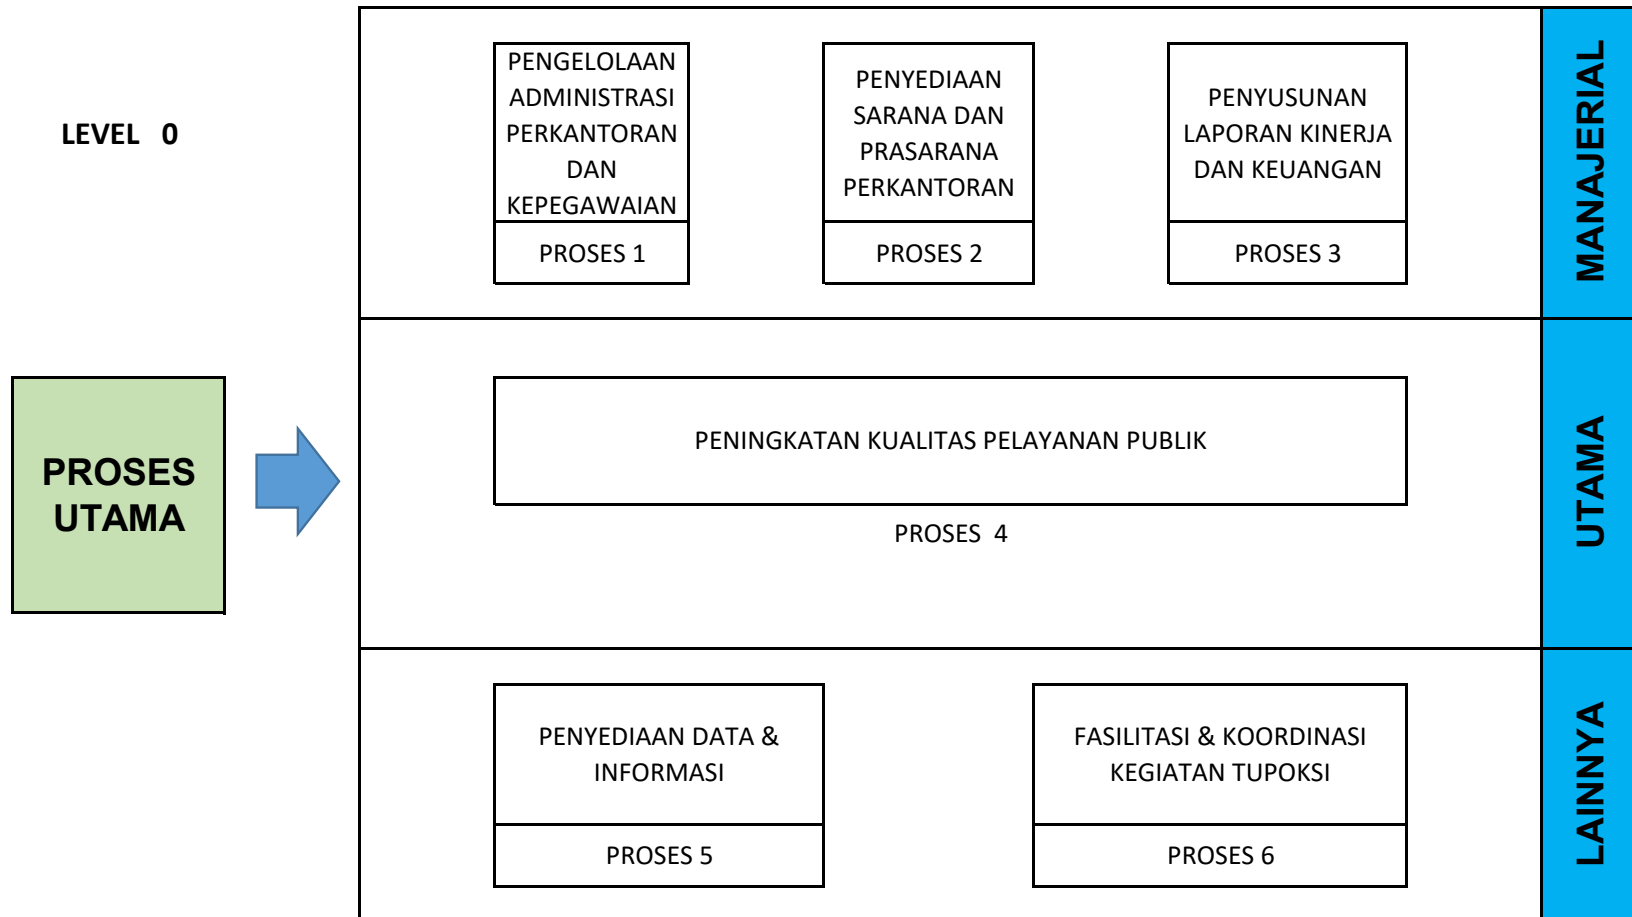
LEVEL 0

PENGELOLAAN ADMINISTRASI PERKANTORAN DAN KEPEGAWAIAN

PROSES 1

PENYEDIAAN SARANA DAN PRASARANA PERKANTORAN

PROSES 2

PENYUSUNAN LAPORAN KINERJA DAN KEUANGAN

PROSES 3

MANAJERIAL

PROSES UTAMA

PENINGKATAN KUALITAS PELAYANAN PUBLIK

PROSES 4

UTAMA

PENYEDIAAN DATA & INFORMASI

PROSES 5

FASILITASI & KOORDINASI KEGIATAN TUPOKSI

PROSES 6

LAINNYA